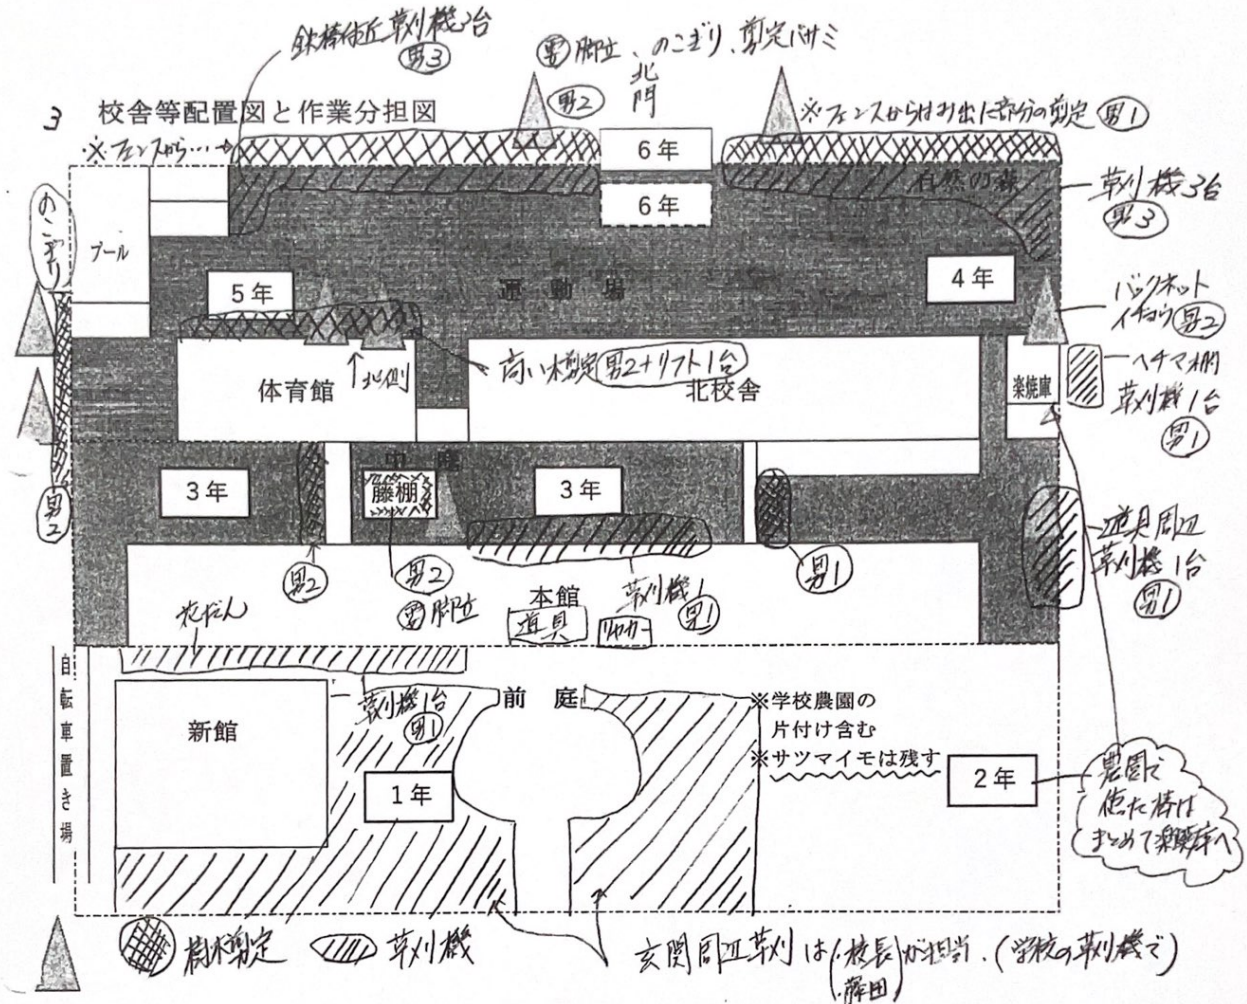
鉄棒付近 草刈機2台 男3

男 脚立、のこぎり、剪定バサミ

北門

3 校舎等配置図と作業分担図

男2

※フェンスからはみ出た部分の剪定 男1

※フェンスから…

6年

6年

自然の森

草刈機3台 男3

のこぎり

プール

運動場

5年

4年

バックネット イチョウ 男2

高い木剪定 男2+リフト1台

体育館

↑北側

北校舎

楽焼庫

ヘチマ棚 草刈機1台 男1

中庭

3年

藤棚

3年

男2

男2

男 脚立

男1

道具周辺 草刈機1台 男1

花だん

本館

草刈機 男1

道具

リヤカー

自転車置き場

新館

草刈機1台 男1

前庭

※学校農園の片付け含む

※サツマイモは残す

1年

2年

農園で使った棒はまとめて楽焼庫へ

男2

樹木剪定

草刈機

玄関周辺草刈は 校長 藤田 が担当。(学校の草刈機で)